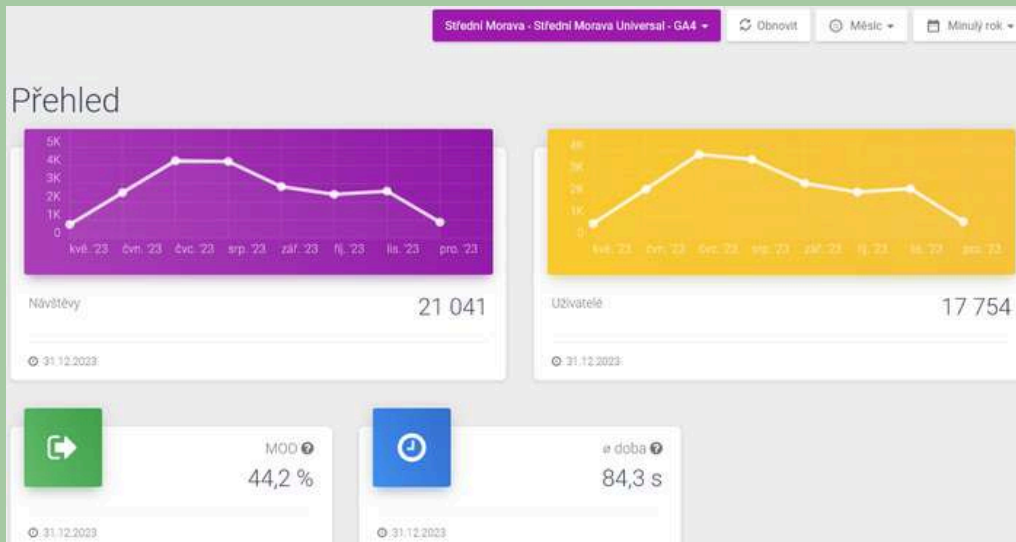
Střední Morava - Střední Morava Universal - GA4 ▾ Obnovit Měsíc ▾ Minulý rok ▾

Přehled

5K
4K
3K
2K
1K
0
kvě. '23 čvn. '23 čvc. '23 srp. '23 zář. '23 říj. '23 lis. '23 pro. '23

Návštěvy
21 041

31.12.2023

4K
3K
2K
1K
0
kvě. '23 čvn. '23 čvc. '23 srp. '23 zář. '23 říj. '23 lis. '23 pro. '23

Uživatelé
17 754

31.12.2023

MOD
44,2 %

31.12.2023

ø doba
84,3 s

31.12.2023